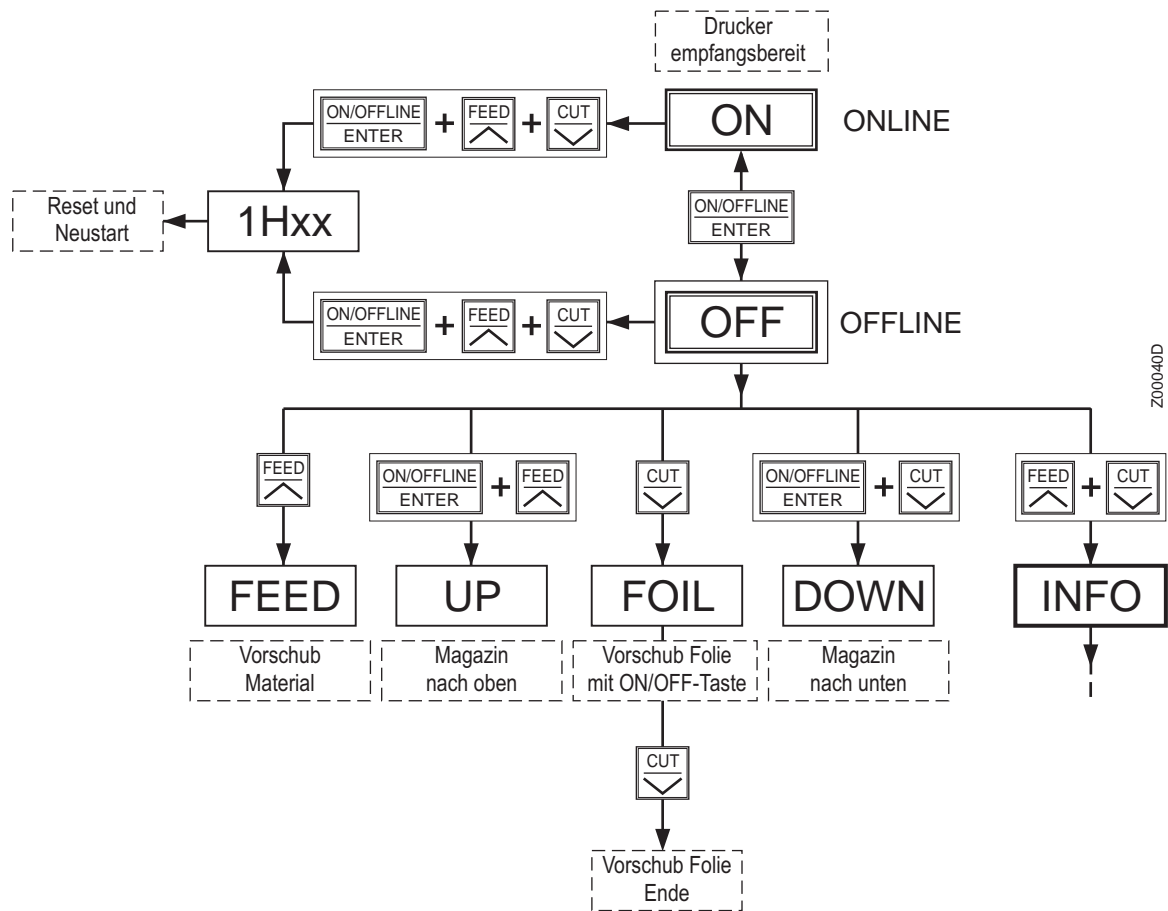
Drucker empfangsbereit

ON/OFFLINE ENTER + FEED + CUT

ON

ONLINE

Reset und Neustart

1Hxx

ON/OFFLINE ENTER

ON/OFFLINE ENTER + FEED + CUT

OFF

OFFLINE

Z00040D

FEED

ON/OFFLINE ENTER + FEED

CUT

ON/OFFLINE ENTER + CUT

FEED + CUT

FEED

UP

FOIL

DOWN

INFO

Vorschub Material

Magazin nach oben

Vorschub Folie mit ON/OFF-Taste

Magazin nach unten

CUT

Vorschub Folie Ende